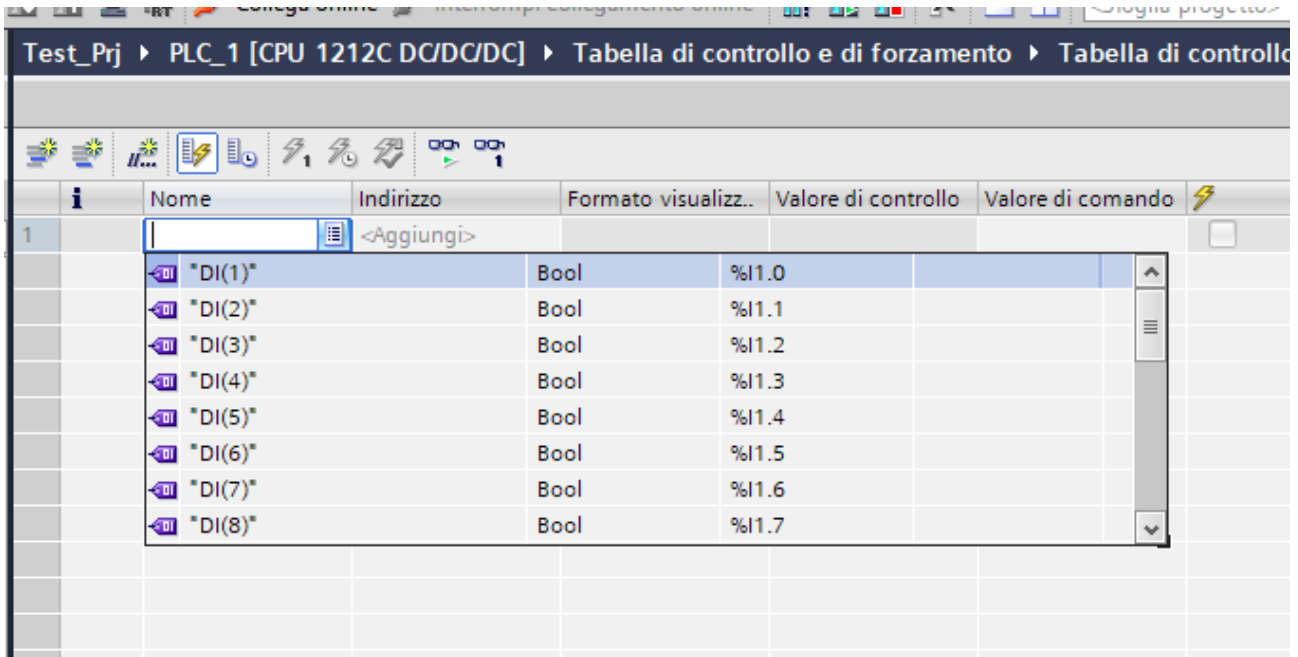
Collega online   Interrompi collegamento online   <Sfoglia progetto>

Test_Prj ▸ PLC_1 [CPU 1212C DC/DC/DC] ▸ Tabella di controllo e di forzamento ▸ Tabella di controllo

| | i | Nome | Indirizzo | Formato visualizz.. | Valore di controllo | Valore di comando |
|---|---|---|---|---|---|---|
| 1 | | | <Aggiungi> | | | |

| | | |
|---|---|---|
| "DI(1)" | Bool | %I1.0 |
| "DI(2)" | Bool | %I1.1 |
| "DI(3)" | Bool | %I1.2 |
| "DI(4)" | Bool | %I1.3 |
| "DI(5)" | Bool | %I1.4 |
| "DI(6)" | Bool | %I1.5 |
| "DI(7)" | Bool | %I1.6 |
| "DI(8)" | Bool | %I1.7 |